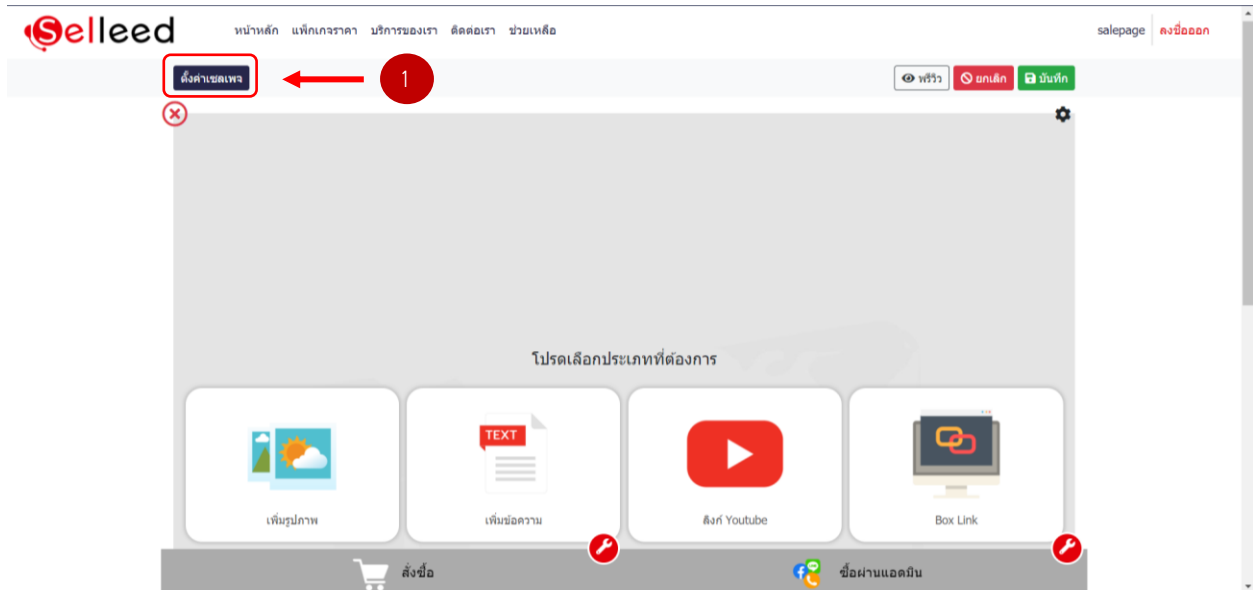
Selleed หน้าหลัก แพ็กเกจราคา บริการของเรา ติดต่อเรา ช่วยเหลือ salepage ลงชื่อออก

ตั้งค่าเซลเพจ

1

พรีวิว ยกเลิก บันทึก

โปรดเลือกประเภทที่ต้องการ

เพิ่มรูปภาพ

TEXT

เพิ่มข้อความ

ลิงก์ Youtube

Box Link

สั่งซื้อ

ซื้อผ่านแอดมิน